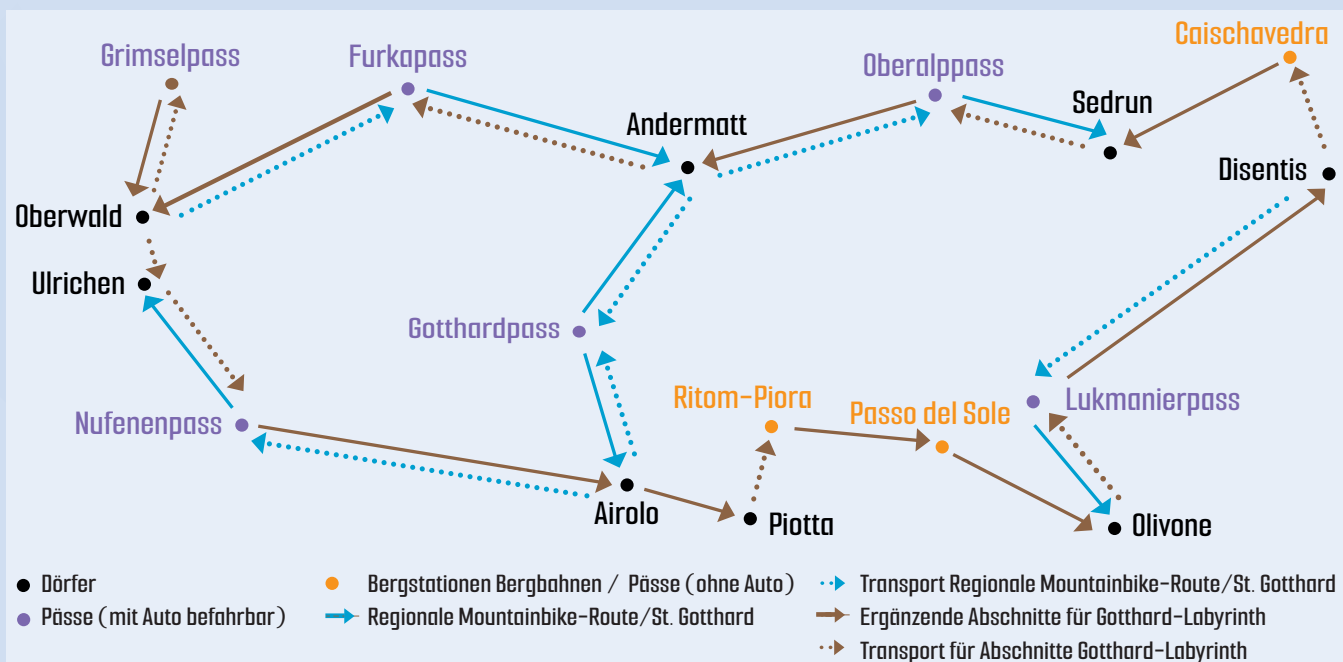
Grimselpass
Furkapass
Oberalppass
Caischavedra
Sedrun
Andermatt
Disentis
Oberwald
Ulrichen
Gotthardpass
Ritom-Piora
Passo del Sole
Lukmanierpass
Nufenenpass
Airolo
Piotta
Olivone

Dörfer
Pässe (mit Auto befahrbar)
Bergstationen Bergbahnen / Pässe (ohne Auto)
Regionale Mountainbike-Route/St. Gotthard
Transport Regionale Mountainbike-Route/St. Gotthard
Ergänzende Abschnitte für Gotthard-Labyrinth
Transport für Abschnitte Gotthard-Labyrinth